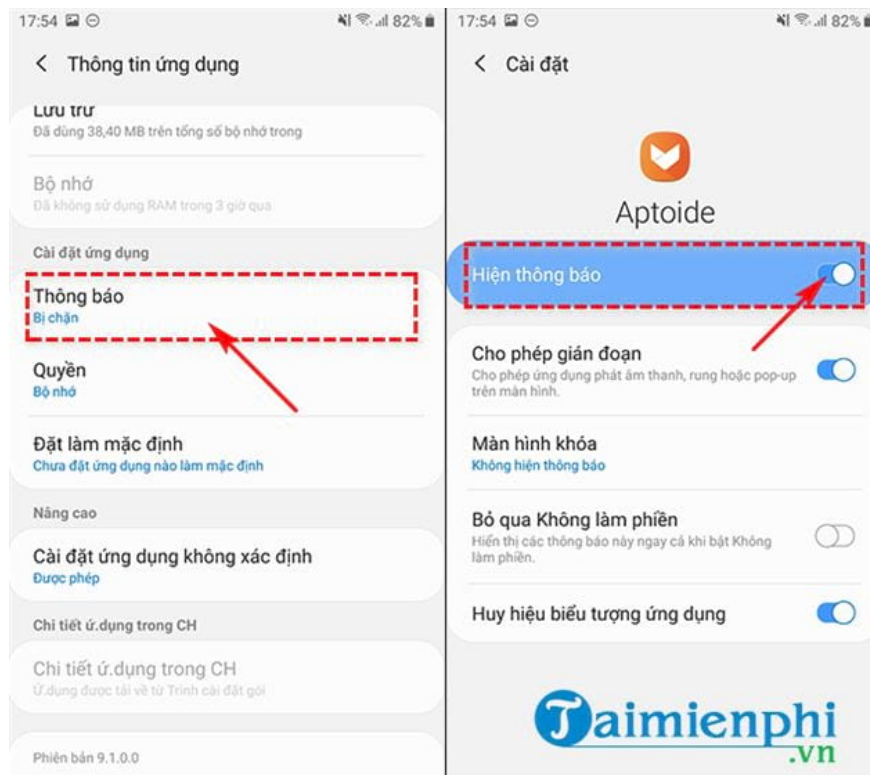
17:54 82%

< Thông tin ứng dụng

Lưu trữ
Đã dùng 38,40 MB trên tổng số bộ nhớ trong

Bộ nhớ
Đã không sử dụng RAM trong 3 giờ qua

Cài đặt ứng dụng

Thông báo
Bị chặn

Quyền
Bộ nhớ

Đặt làm mặc định
Chưa đặt ứng dụng nào làm mặc định

Nâng cao

Cài đặt ứng dụng không xác định
Được phép

Chi tiết ứ.dụng trong CH

Chi tiết ứ.dụng trong CH
Ứ.dụng được tải về từ Trình cài đặt gói

Phiên bản 9.1.0.0

17:54 82%

< Cài đặt

Aptoide

Hiện thông báo

Cho phép gián đoạn
Cho phép ứng dụng phát âm thanh, rung hoặc pop-up trên màn hình.

Màn hình khóa
Không hiện thông báo

Bỏ qua Không làm phiền
Hiển thị các thông báo này ngay cả khi bật Không làm phiền.

Huy hiệu biểu tượng ứng dụng

Taimienphi
.vn